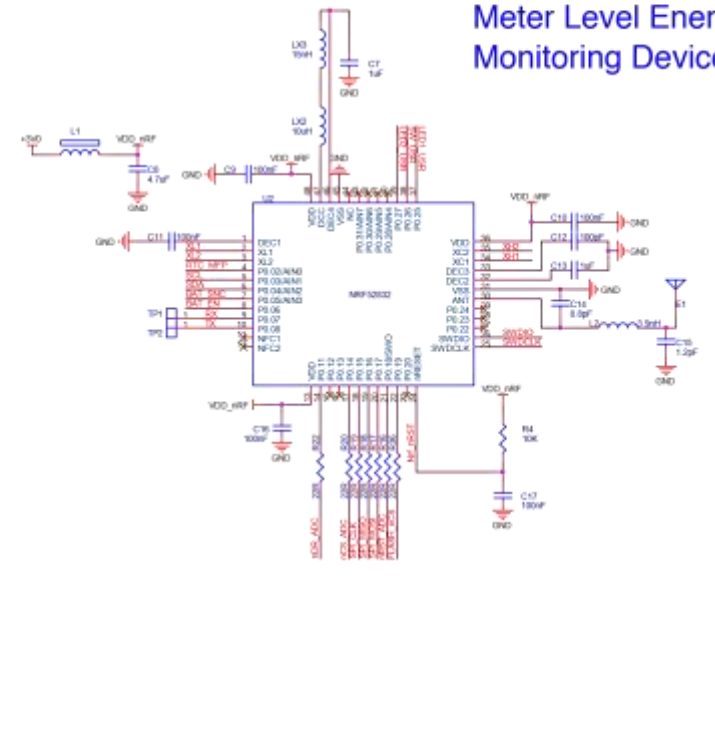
Meter Level Ener
Monitoring Devic

LX3
15nH

C7
1uF

GND

LX2
10nH

+3V0

L1

VDD_nRF

C8
4.7uF

GND

GND

C9

100nF

VDD_nRF

GND

U2

VDD
DEC4
DEC4
VSS
NC
P0.31/AIN7
P0.30/AIN6
P0.29/AIN5
P0.28/AIN4
P0.27
P0.26
P0.25

VDD_nRF

C10

100nF

GND

GND

C11

100nF

DEC1
XL1
XL2
P0.02/AIN0
P0.03/AIN1
P0.04/AIN2
P0.05/AIN3
P0.06
P0.07
P0.08
NFC1
NFC2

1
2
3
4
5
6
7
8
9
10
11
12

NRF52832

VDD
XC2
XC1
DEC3
DEC2
VSS
ANT
P0.24
P0.23
P0.22
SWDIO
SWDCLK

36
35
34
33
32
31
30
29
28
27
26
25

C12

100pF

GND

C13

1uF

GND

C14
0.8pF

L2

3.9nH

E1

C15
1.2pF

GND

TP1

TP2

RX

TX

SWDIO

SWDCLK

VDD
P0.11
P0.12
P0.13
P0.14
P0.15
P0.16
P0.17
P0.18
P0.19
P0.20
P0.21/RESET

VDD_nRF

C16
100nF

GND

VDD_nRF

R4
10K

NF_RST

C17
100nF

GND